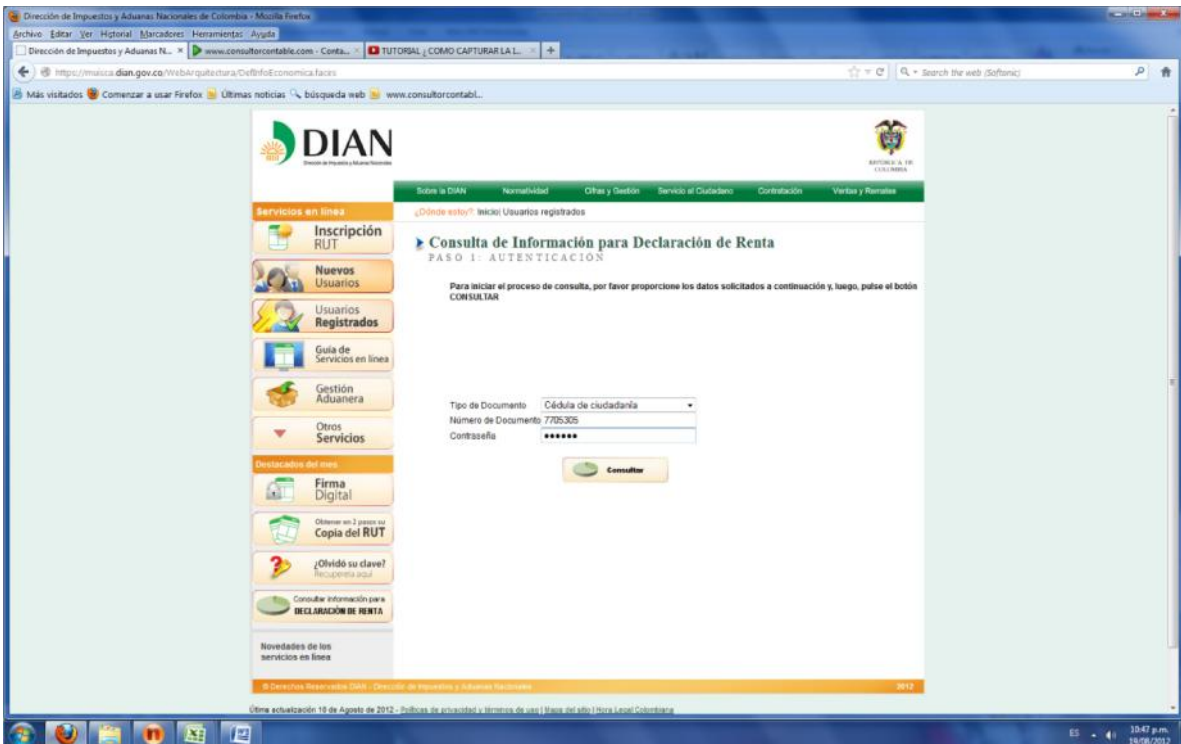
Dirección de Impuestos y Aduanas Nacionales de Colombia - Mozilla Firefox

Archivo Editar Ver Historial Marcadores Herramientas Ayuda

Dirección de Impuestos y Aduanas N... × www.consultorcontable.com - Conta... × TUTORIAL ¿ COMO CAPTURAR LA L... × +

https://muisca.dian.gov.co/WebArquitectura/DefInfoEconomica.faces

Search the web (Softonic)

Más visitados Comenzar a usar Firefox Últimas noticias búsqueda web www.consultorcontabl...

DIAN
Dirección de Impuestos y Aduanas Nacionales

REPÚBLICA DE COLOMBIA

Sobre la DIAN Normatividad Cifras y Gestión Servicio al Ciudadano Contratación Ventas y Remates

Servicios en línea

¿Dónde estoy?: Inicio| Usuarios registrados

Inscripción RUT

Nuevos Usuarios

Usuarios Registrados

Guía de Servicios en línea

Gestión Aduanera

Otros Servicios

Destacados del mes

Firma Digital

Obtener en 2 pasos su Copia del RUT

¿Olvidó su clave? Recupérela aquí

Consultar información para DECLARACIÓN DE RENTA

Novedades de los servicios en línea

Consulta de Información para Declaración de Renta
PASO 1: AUTENTICACIÓN

Para iniciar el proceso de consulta, por favor proporcione los datos solicitados a continuación y, luego, pulse el botón CONSULTAR

Tipo de Documento Cédula de ciudadanía
Número de Documento 7705305
Contraseña ••••••

Consultar

© Derechos Reservados DIAN - Dirección de Impuestos y Aduanas Nacionales 2012

Última actualización 10 de Agosto de 2012 - Políticas de privacidad y términos de uso | Mapa del sitio | Hora Legal Colombiana

ES 10:47 p.m. 19/08/2012